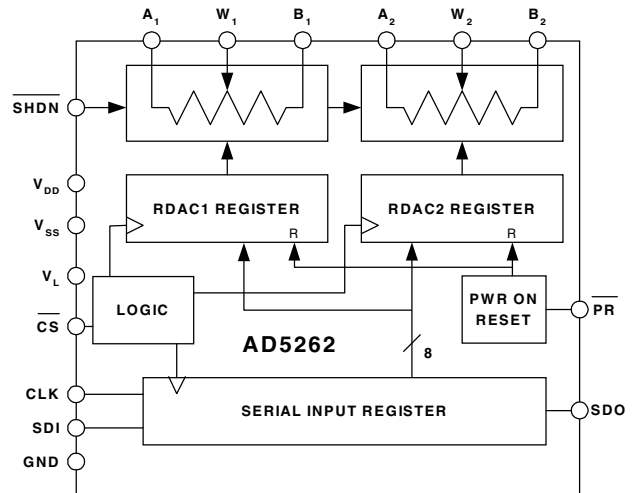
$A_1$
$W_1$
$B_1$
$A_2$
$W_2$
$B_2$
$\overline{SHDN}$
$V_{DD}$
$V_{SS}$
$V_L$
$\overline{CS}$
CLK
SDI
GND
RDAC1 REGISTER
R
RDAC2 REGISTER
R
LOGIC
PWR ON RESET
$\overline{PR}$
AD5262
8
SERIAL INPUT REGISTER
SDO